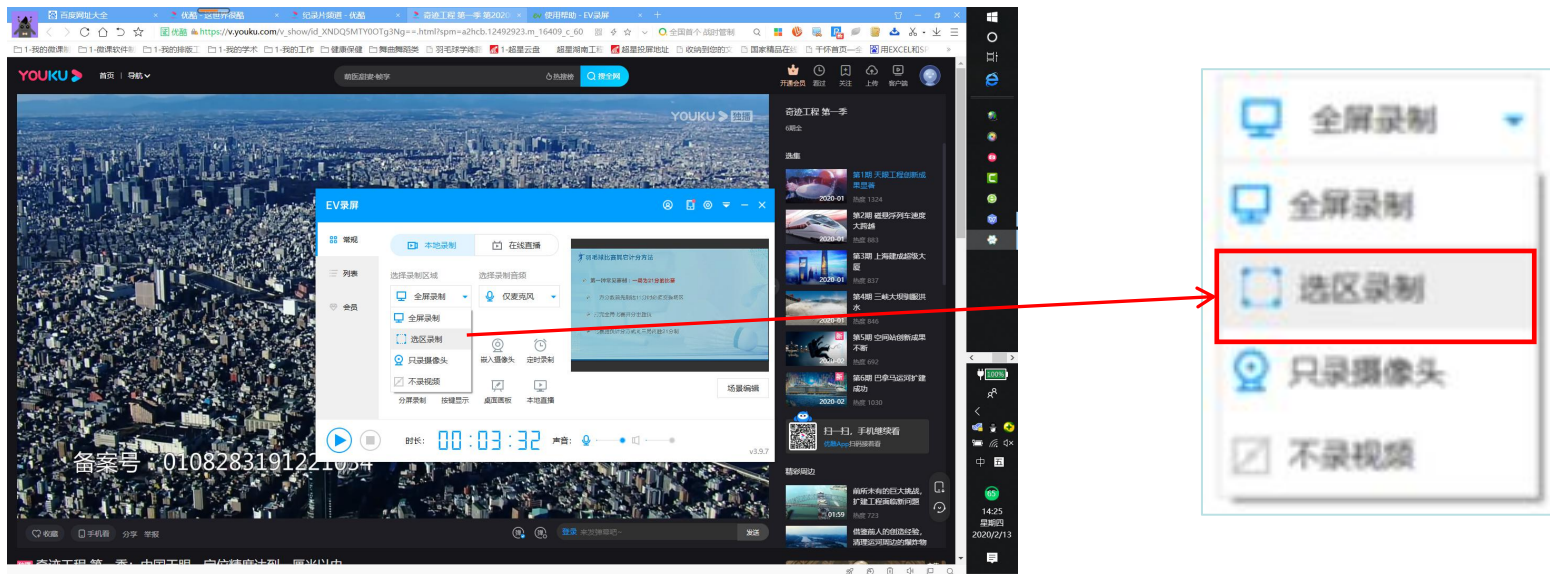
百度网址大全 × 优酷 - 这世界很酷 × 纪录片频道 - 优酷 × 奇迹工程 第一季 第2020 × 使用帮助 - EV录屏 × +

优酷 https://v.youku.com/v_show/id_XNDQ5MTY0OTg3Ng==.html?spm=a2hcb.12492923.m_16409_c_60 全国首个 战时管制

1-我的微课 1-微课软件 1-我的排版工 1-我的学术 1-我的工作 健康保健 舞曲舞蹈类 羽毛球学练 1-超星云盘 超星湖南工程 超星投屏地址 收纳到您的文 国家精品在线 千怀首页 用EXCEL和S

YOUKU 首页 导航

精选好物 热搜榜 搜全网

开通会员 看过 关注 上传 客户端

YOUKU 独播

奇迹工程 第一季
6期全

选集
第1期 天眼工程创新成果显著 2020-01 热度 1324
第2期 磁悬浮列车速度大跨越 2020-01 热度 883
第3期 上海建成超级大桥 2020-01 热度 837
第4期 三峡大坝御洪水 2020-01 热度 846
第5期 空间站创新成果不断 热度 692
第6期 巴拿马运河扩建成功 2020-02 热度 1030

扫一扫，手机继续看
优酷App扫码看

精彩周边
前所未有的巨大挑战，扩建工程面临新问题 01:59 热度 723
信息前人的创造经验，清理运河周边的爆炸物

EV录屏

常规
列表
会员

本地录制 在线直播

选择录制区域 选择录制音频
全屏录制 仅麦克风
全屏录制
选区录制
只录摄像头
不录视频

嵌入摄像头 定时录制
分屏录制 按键显示 桌面画板 本地直播
场景编辑

时长: 00:03:32 声音:
v3.9.7

备案号：010828319122105​4

收藏 手机看 分享 举报
登录 来发弹幕吧~ 发送

奇迹工程 第一季：中国天眼 ... 厘米以内

14:25 星期四 2020/2/13
100%
中

全屏录制
全屏录制
选区录制
只录摄像头
不录视频